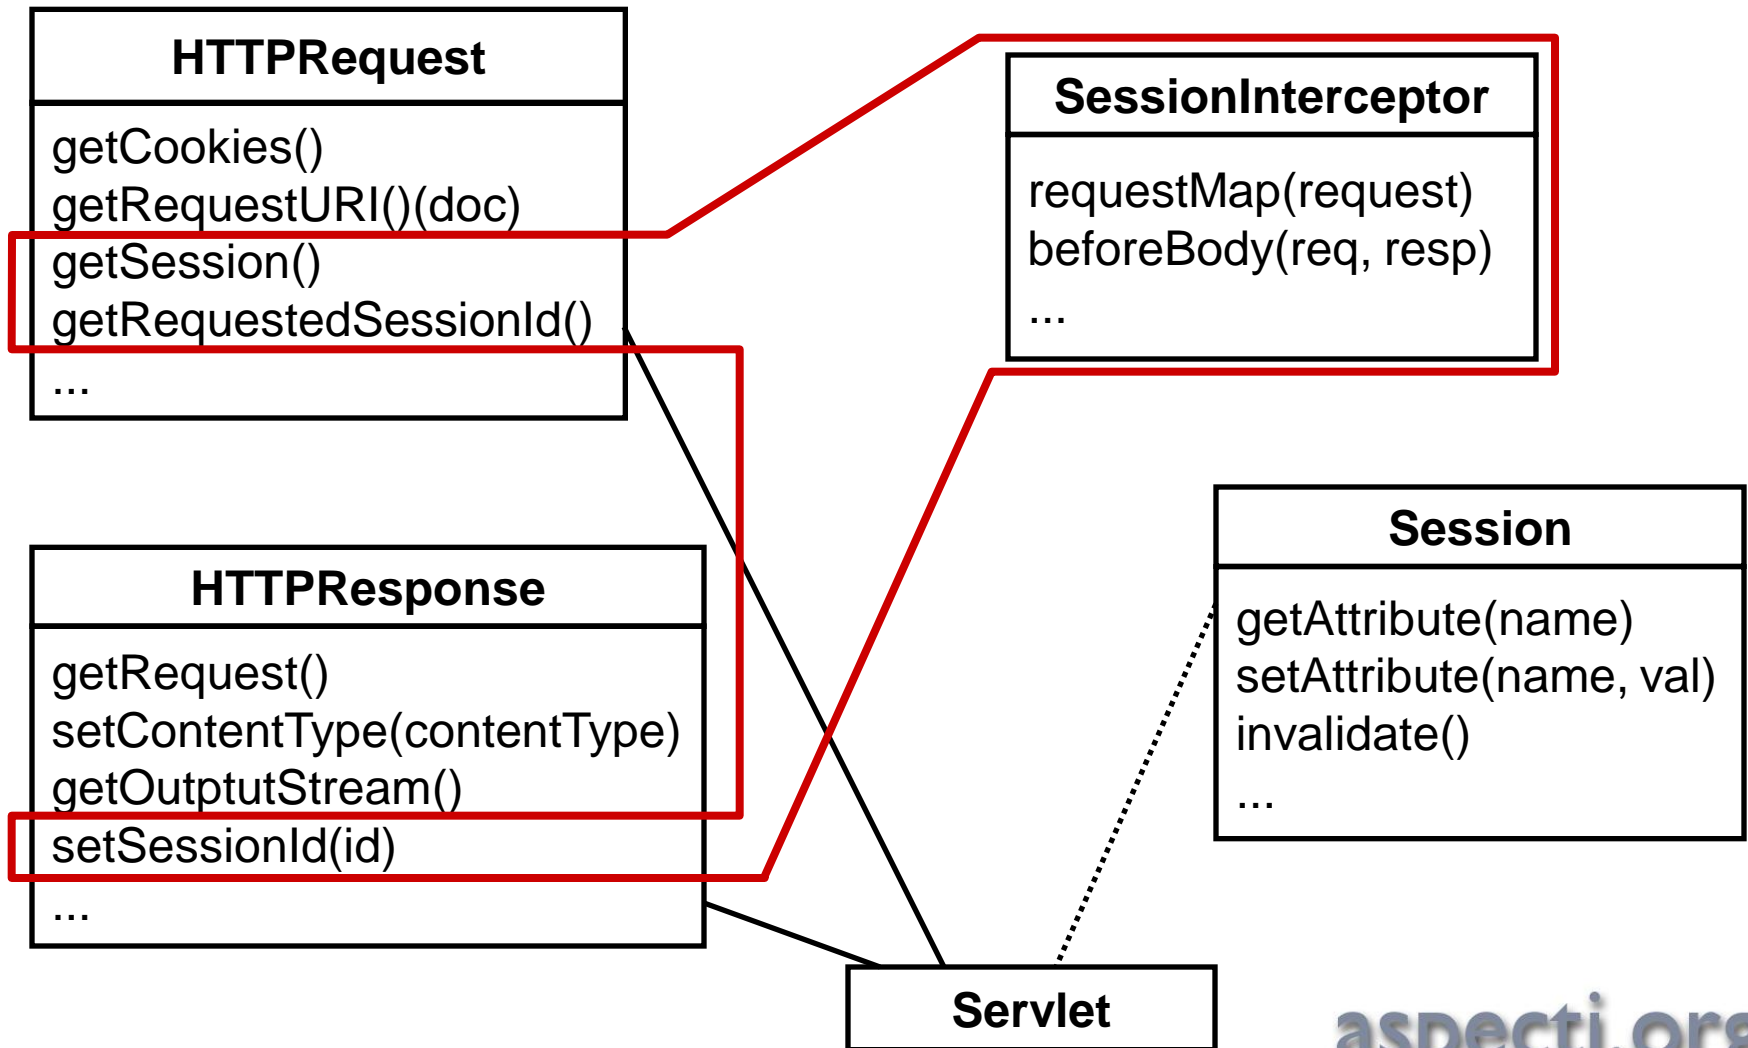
HTTPRequest

getCookies()
getRequestURI()(doc)
getSession()
getRequestedSessionId()
...

SessionInterceptor

requestMap(request)
beforeBody(req, resp)
...

HTTPResponse

getRequest()
setContentType(contentType)
getOutptutStream()
setSessionId(id)
...

Session

getAttribute(name)
setAttribute(name, val)
invalidate()
...

Servlet

aspectj.org